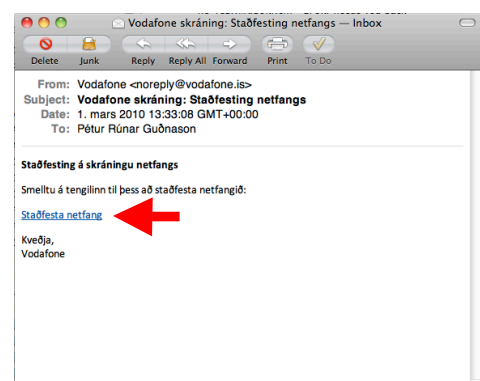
Vodafone skráning: Staðfesting netfangs — Inbox

Delete Junk Reply Reply All Forward Print To Do

From: Vodafone <noreply@vodafone.is>
Subject: Vodafone skráning: Staðfesting netfangs
Date: 1. mars 2010 13:33:08 GMT+00:00
To: Pétur Rúnar Guðnason

Staðfesting á skráningu netfangs

Smelltu á tengilinn til þess að staðfesta netfangið:

Staðfesta netfang

Kveðja,
Vodafone